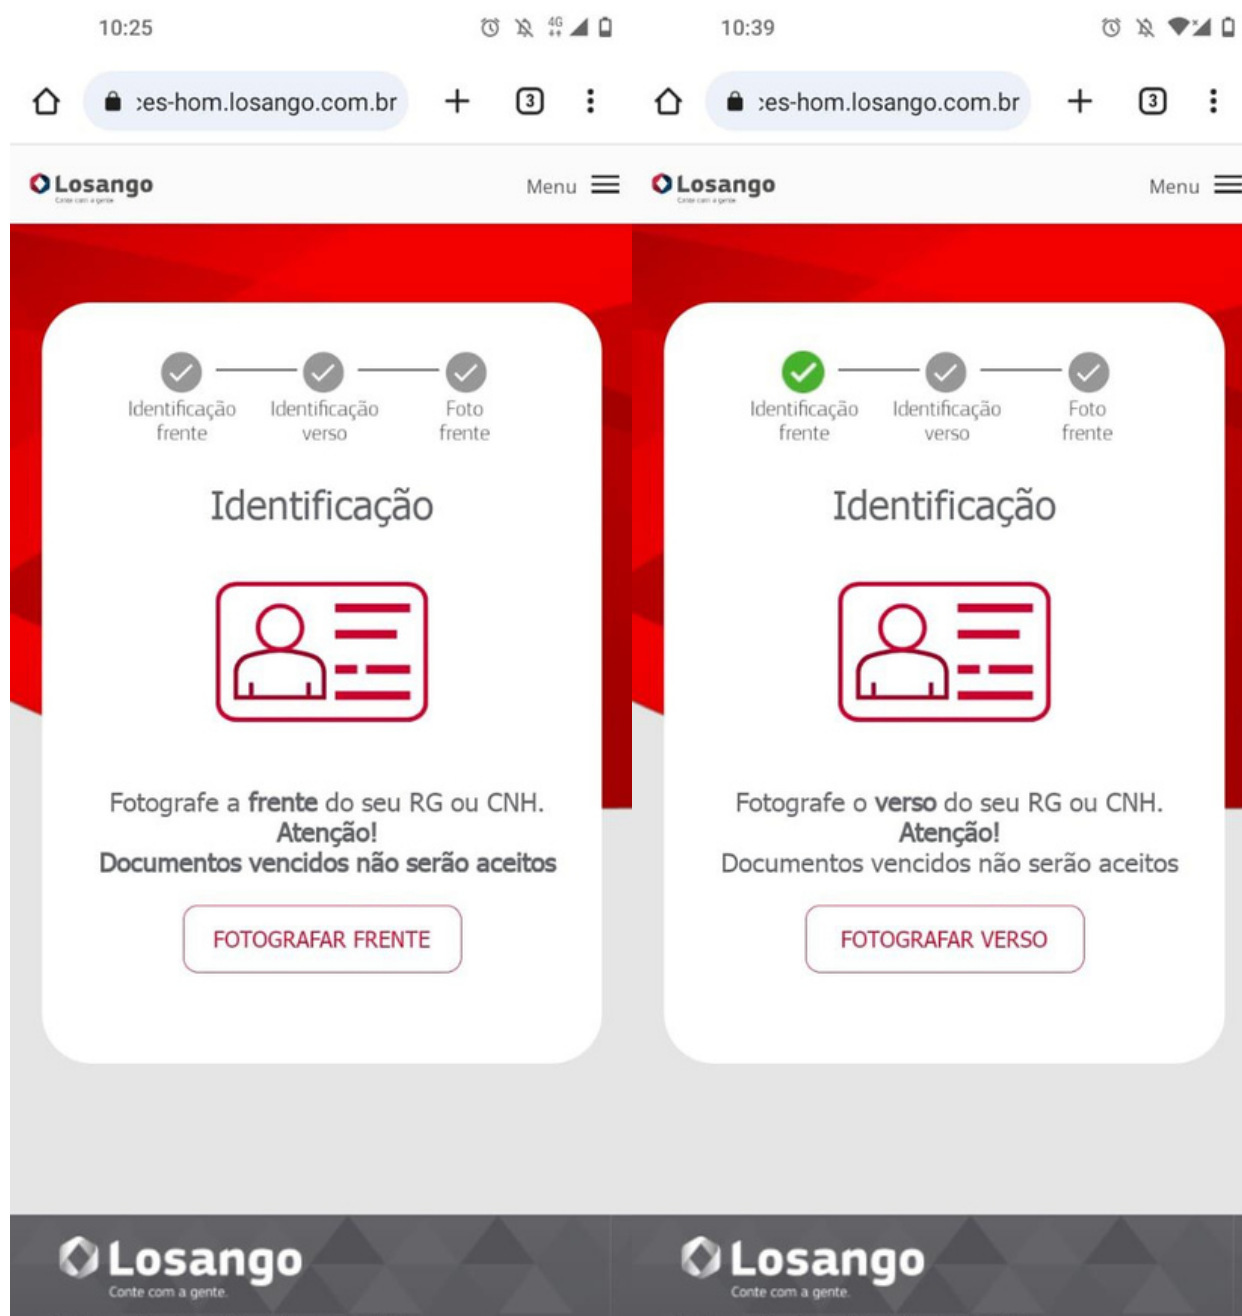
10:25

:es-hom.losango.com.br

3

Losango
Conte com a gente

Menu

Identificação frente — Identificação verso — Foto frente

Identificação

Fotografe a **frente** do seu RG ou CNH.
**Atenção!**
**Documentos vencidos não serão aceitos**

FOTOGRAFAR FRENTE

Losango
Conte com a gente

10:39

:es-hom.losango.com.br

3

Losango
Conte com a gente

Menu

Identificação frente — Identificação verso — Foto frente

Identificação

Fotografe o **verso** do seu RG ou CNH.
**Atenção!**
Documentos vencidos não serão aceitos

FOTOGRAFAR VERSO

Losango
Conte com a gente